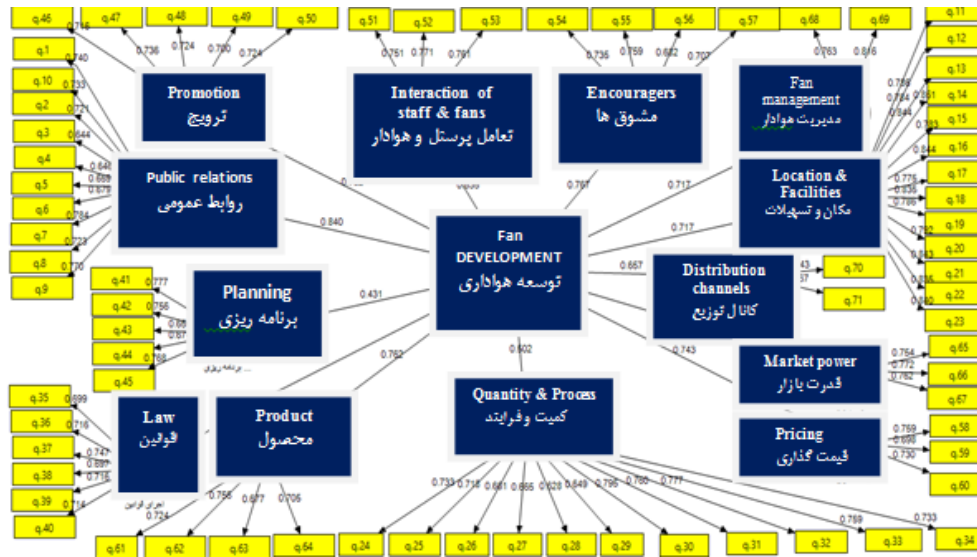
q.46 q.47 q.48 q.49 q.50 q.51 q.52 q.53 q.54 q.55 q.56 q.57 q.68 q.69 q.11 q.12 q.13 q.14 q.15 q.16 q.17 q.18 q.19 q.20 q.21 q.22 q.23

0.716 0.736 0.724 0.760 0.724 0.751 0.771 0.761 0.735 0.759 0.682 0.707 0.763 0.816

Promotion
ترویج

Interaction of staff & fans
تعامل پرسنل و هوادار

Encouragers
مشوق ها

Fan management
مدیریت هوادار

q.1 0.740
q.10 0.733
q.2 0.721
q.3 0.644
q.4 0.641
q.5 0.669 0.679
q.6 0.784
q.7 0.723
q.8 0.770
q.9

Public relations
روابط عمومی

0.840

0.808

0.767

0.717

Location & Facilities
مکان و تسهیلات

0.717

0.758 0.784 0.651 0.846 0.703 0.844 0.775 0.836 0.798 0.782 0.853 0.835 0.830

Fan DEVELOPMENT
توسعه هواداری

0.657

Distribution channels
کانال توزیع

43 37
q.70
q.71

q.41 0.777
q.42 0.756
q.43 0.68 0.67
q.44 0.768
q.45

Planning
برنامه ریزی

برنامه ریزی

0.431

0.762

0.502

0.743

Market power
قدرت بازار

0.754 0.772 0.762
q.65
q.66
q.67

Pricing
قیمت گذاری

0.769 0.698 0.730
q.58
q.59
q.60

q.35 0.699
q.36 0.716
q.37 0.747
q.38 0.697 0.716
q.39 0.714
q.40

Law
قوانین

اجرای قوانین

Product
محصول

0.756 0.724 0.677 0.705

Quantity & Process
کمیت و فرایند

0.733 0.718 0.681 0.665 0.628 0.649 0.796 0.780 0.777 0.769 0.733

q.61 q.62 q.63 q.64 q.24 q.25 q.26 q.27 q.28 q.29 q.30 q.31 q.32 q.33 q.34